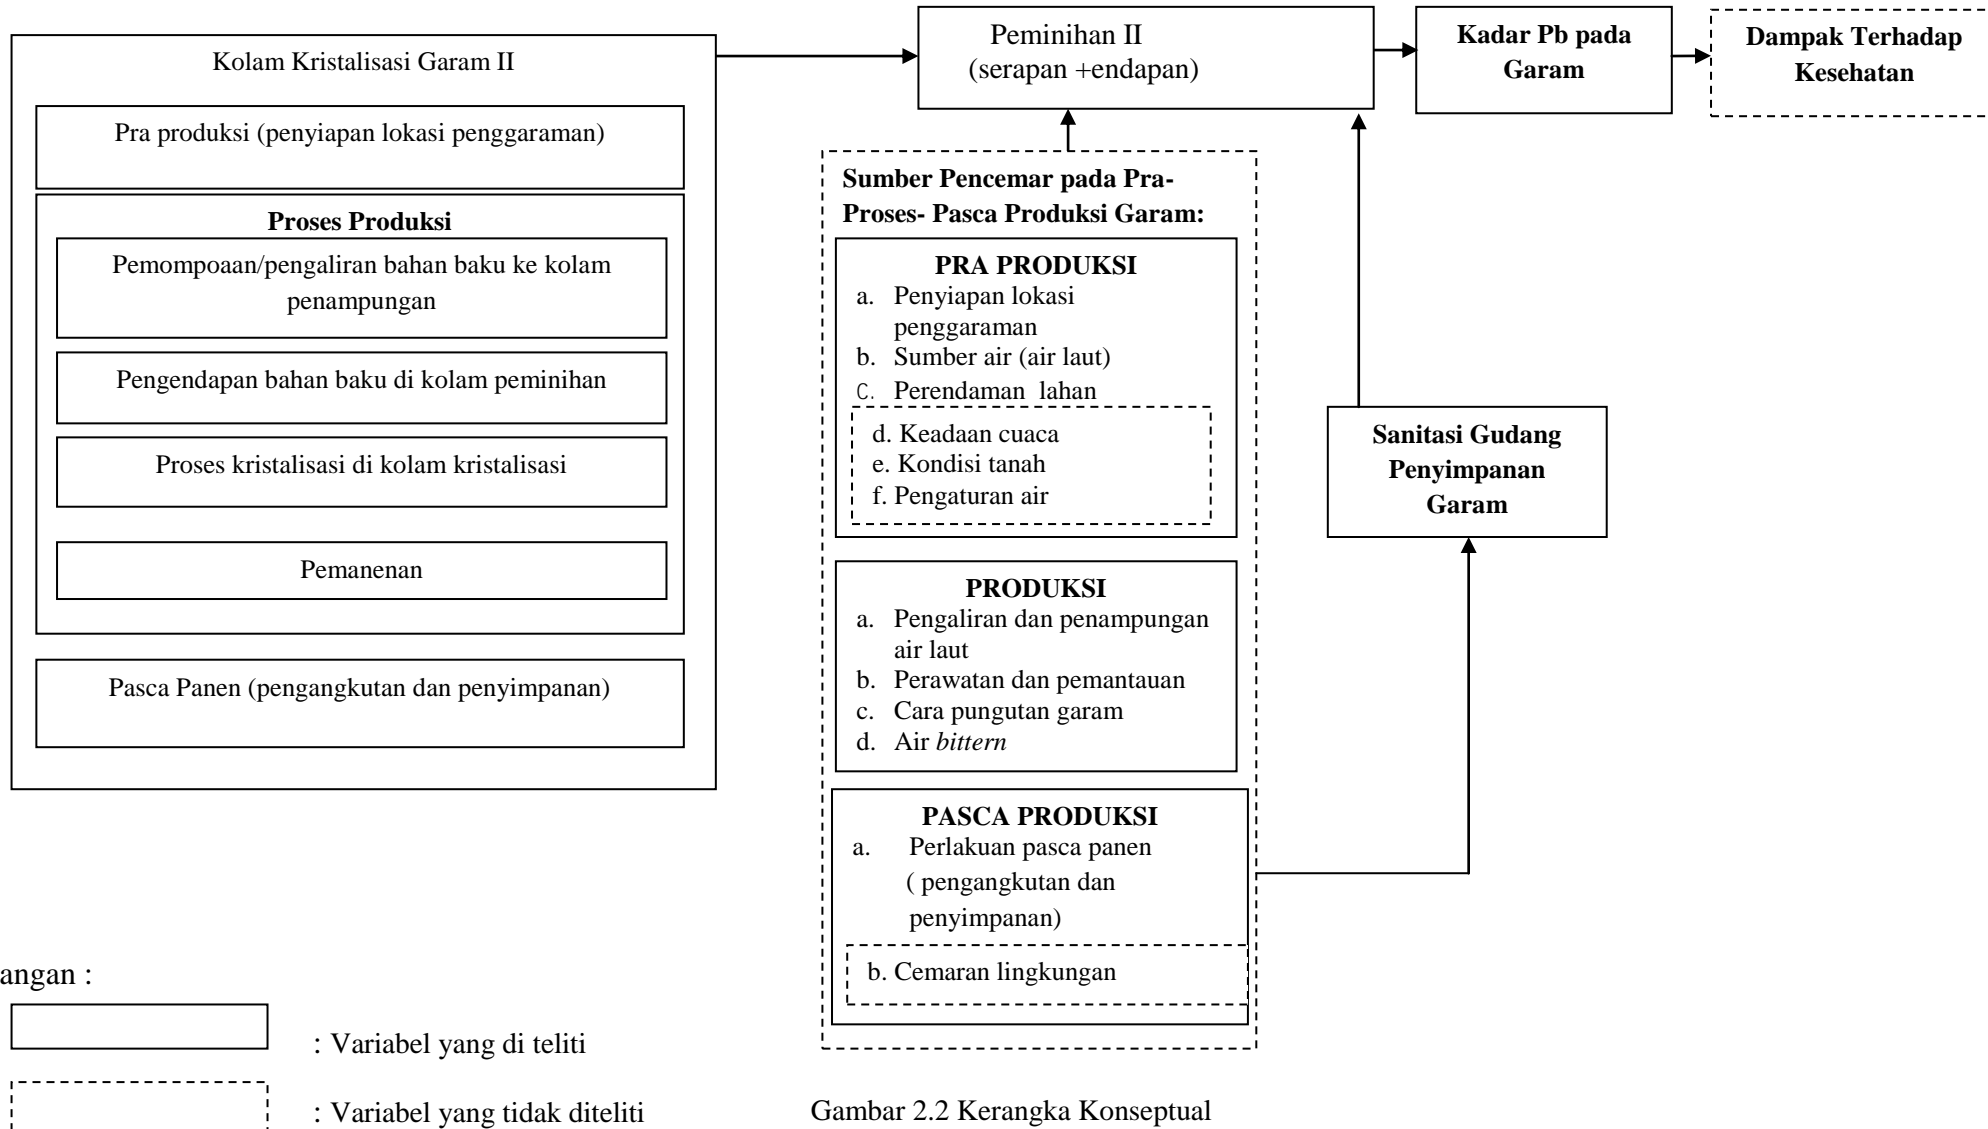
Kolam Kristalisasi Garam II

Pra produksi (penyiapan lokasi penggaraman)

Proses Produksi

Pemompoaan/pengaliran bahan baku ke kolam penampungan

Pengendapan bahan baku di kolam peminihan

Proses kristalisasi di kolam kristalisasi

Pemanenan

Pasca Panen (pengangkutan dan penyimpanan)

Peminihan II
(serapan +endapan)

Kadar Pb pada Garam

Dampak Terhadap Kesehatan

Sumber Pencemar pada Pra-Proses- Pasca Produksi Garam:

PRA PRODUKSI
a. Penyiapan lokasi penggaraman
b. Sumber air (air laut)
C. Perendaman lahan
d. Keadaan cuaca
e. Kondisi tanah
f. Pengaturan air

PRODUKSI
a. Pengaliran dan penampungan air laut
b. Perawatan dan pemantauan
c. Cara pungutan garam
d. Air *bittern*

PASCA PRODUKSI
a. Perlakuan pasca panen ( pengangkutan dan penyimpanan)
b. Cemaran lingkungan

Sanitasi Gudang Penyimpanan Garam

angan :

: Variabel yang di teliti

: Variabel yang tidak diteliti

Gambar 2.2 Kerangka Konseptual